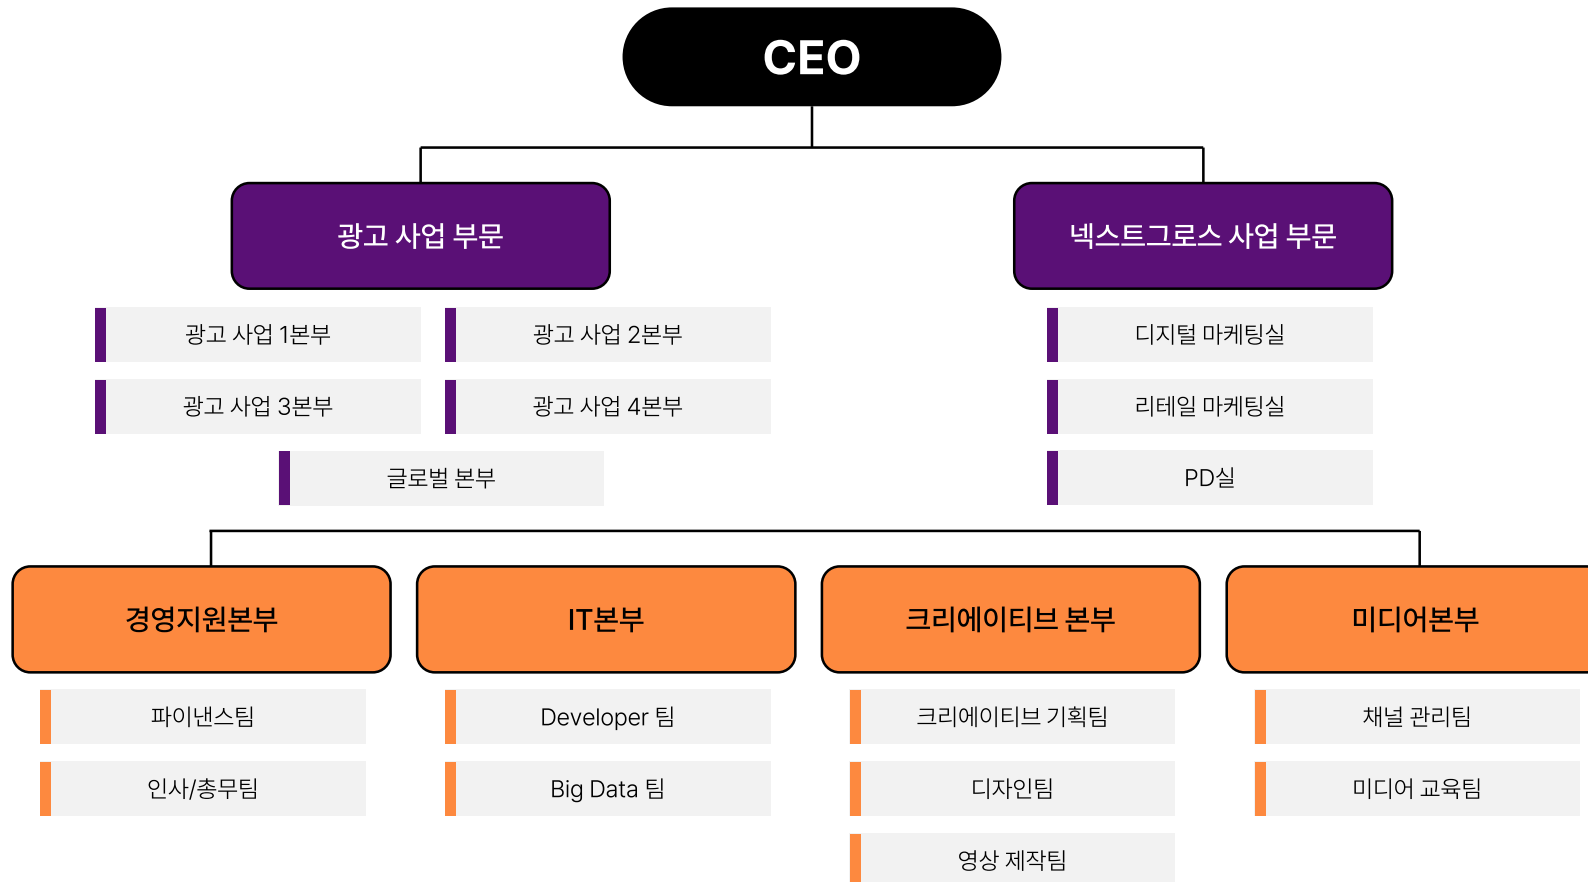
CEO

광고 사업 부문

광고 사업 1본부
광고 사업 2본부
광고 사업 3본부
광고 사업 4본부
글로벌 본부

넥스트그로스 사업 부문

디지털 마케팅실
리테일 마케팅실
PD실

경영지원본부

파이낸스팀
인사/총무팀

IT본부

Developer 팀
Big Data 팀

크리에이티브 본부

크리에이티브 기획팀
디자인팀
영상 제작팀

미디어본부

채널 관리팀
미디어 교육팀